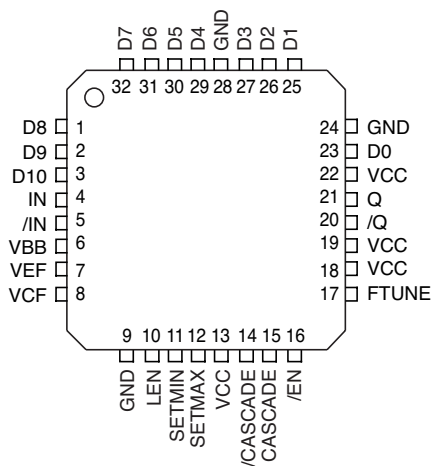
D7 D6 D5 D4 GND D3 D2 D1
32 31 30 29 28 27 26 25

D8 1
D9 2
D10 3
IN 4
/IN 5
VBB 6
VEF 7
VCF 8

24 GND
23 D0
22 VCC
21 Q
20 /Q
19 VCC
18 VCC
17 FTUNE

9 10 11 12 13 14 15 16
GND LEN SETMIN SETMAX VCC /CASCADE CASCADE /EN